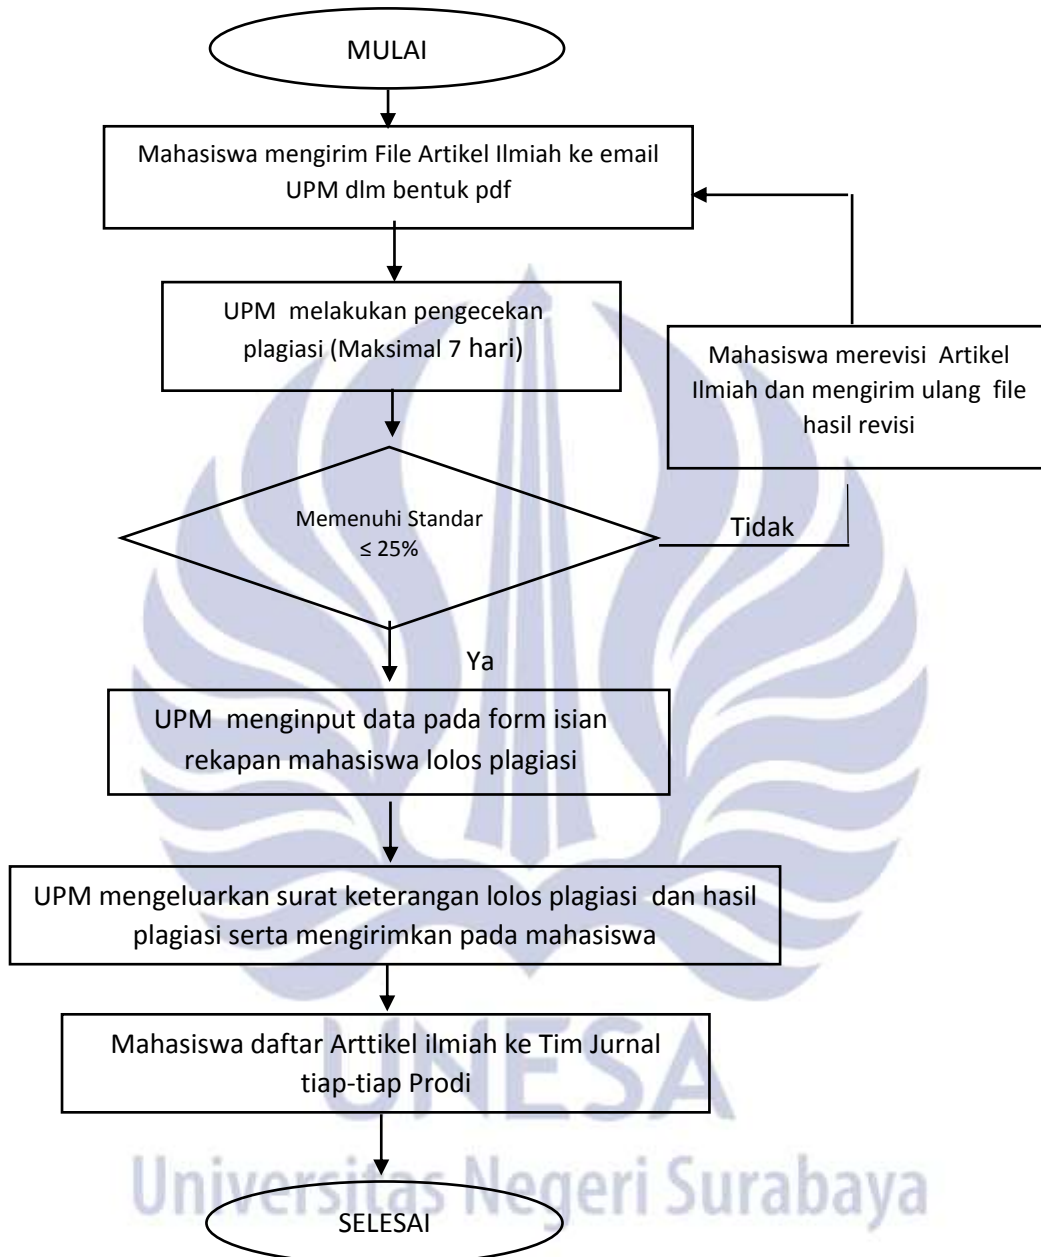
MULAI

Mahasiswa mengirim File Artikel Ilmiah ke email UPM dlm bentuk pdf

UPM melakukan pengecekan plagiasi (Maksimal 7 hari)

Mahasiswa merevisi Artikel Ilmiah dan mengirim ulang file hasil revisi

Memenuhi Standar ≤ 25%

Tidak

Ya

UPM menginput data pada form isian rekapan mahasiswa lolos plagiasi

UPM mengeluarkan surat keterangan lolos plagiasi dan hasil plagiasi serta mengirimkan pada mahasiswa

Mahasiswa daftar Arttikel ilmiah ke Tim Jurnal tiap-tiap Prodi

SELESAI

UNESA
Universitas Negeri Surabaya